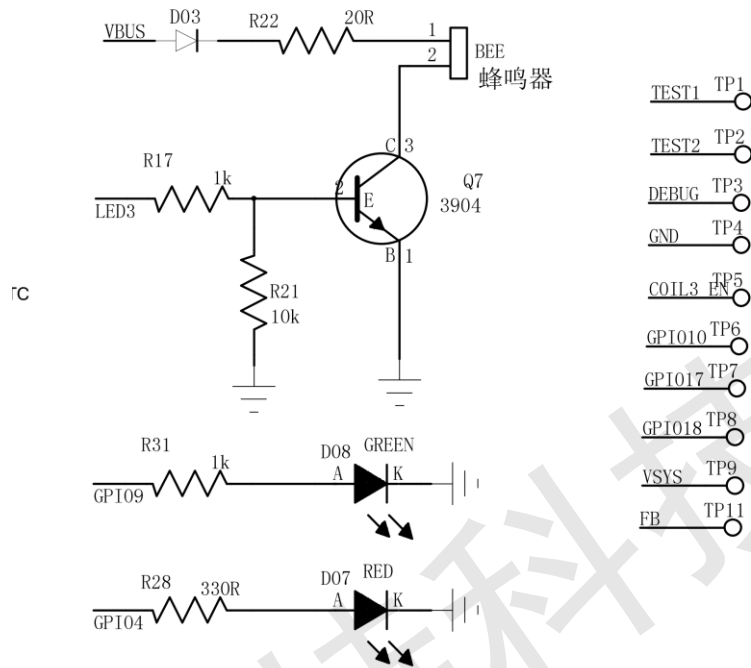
VBUS D03 R22 20R
1
2
BEE
蜂鸣器

R17 1k
LED3
C 3
2 E
B 1
Q7
3904
R21
10k

TC

R31 1k
GPIO9
D08 GREEN
A K

R28 330R
GPIO4
D07 RED
A K

TEST1 TP1
TEST2 TP2
DEBUG TP3
GND TP4
COIL3 EN TP5
GPIO10 TP6
GPIO17 TP7
GPIO18 TP8
VSYS TP9
FB TP11